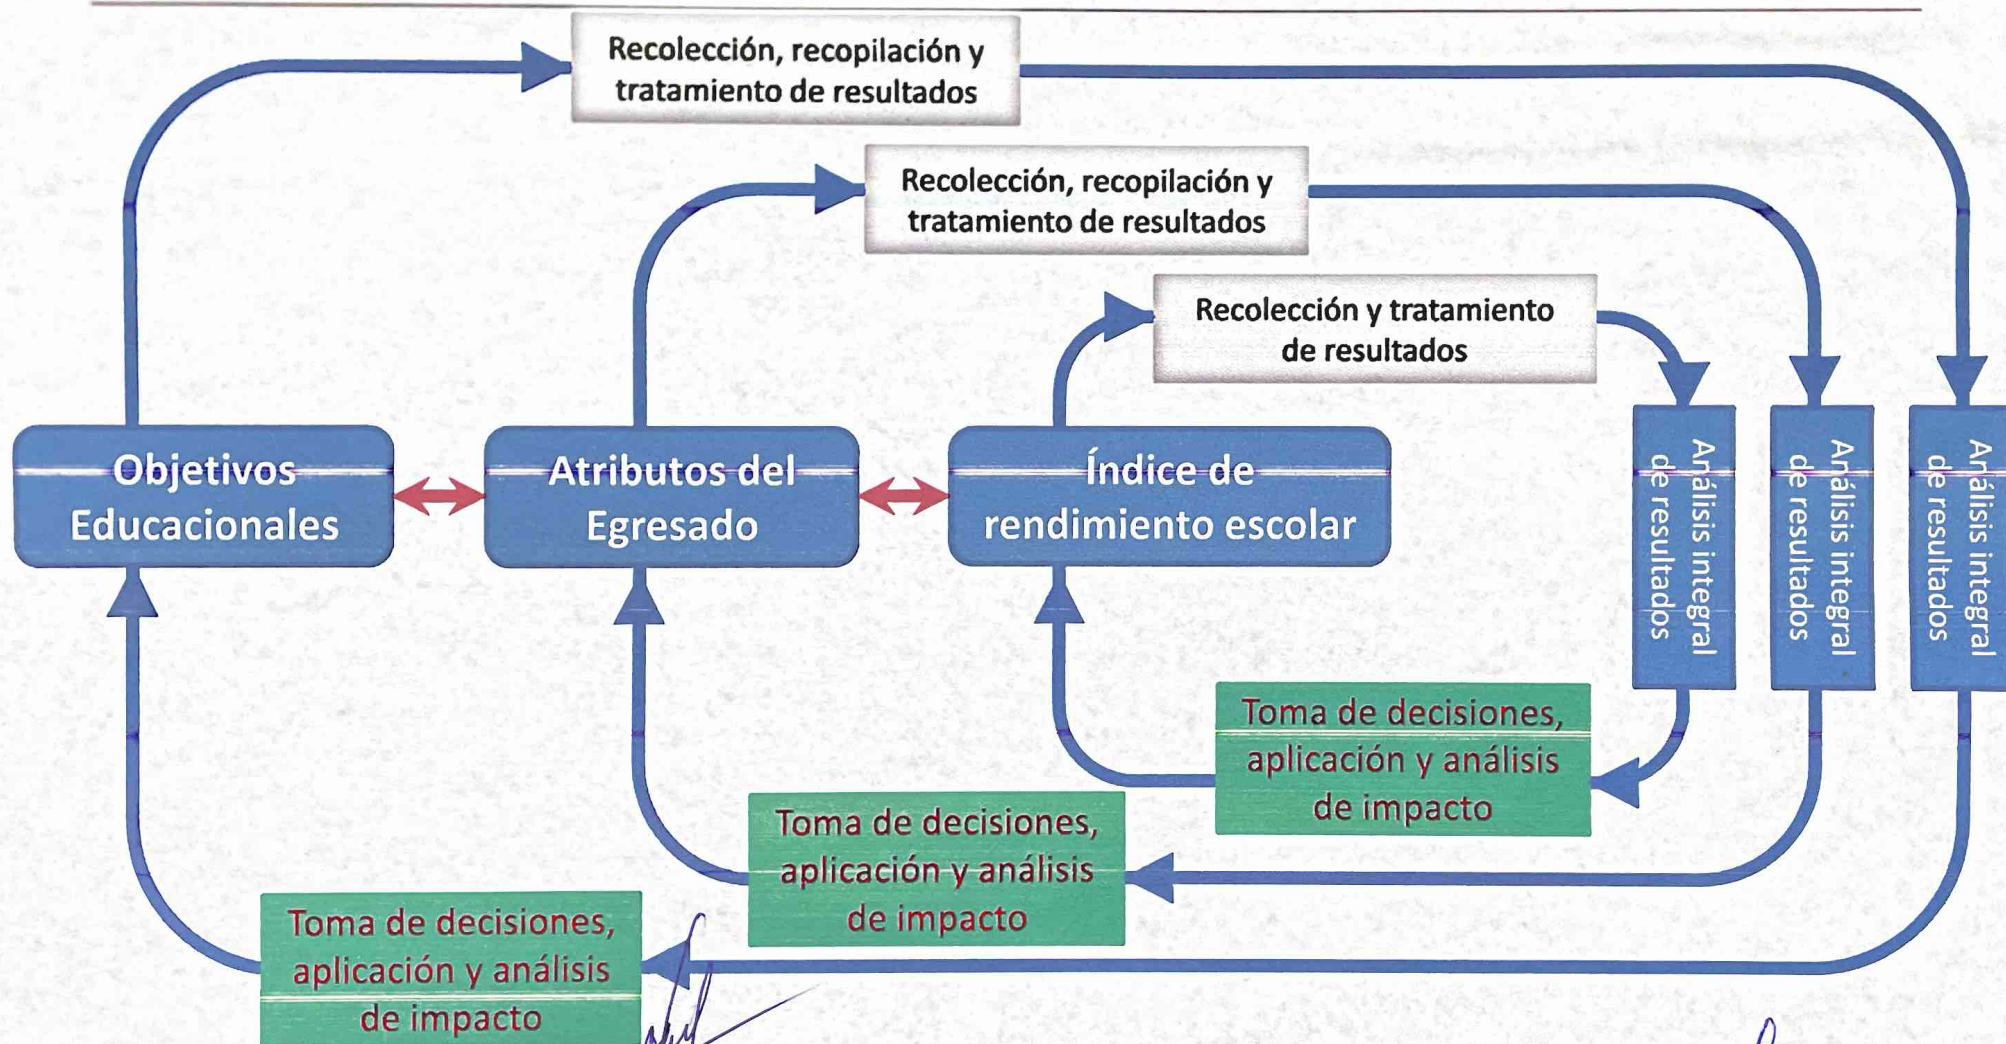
Recolección, recopilación y tratamiento de resultados

Recolección, recopilación y tratamiento de resultados

Recolección y tratamiento de resultados

Objetivos Educacionales

Atributos del Egresado

Índice de rendimiento escolar

Análisis integral de resultados

Análisis integral de resultados

Análisis integral de resultados

Toma de decisiones, aplicación y análisis de impacto

Toma de decisiones, aplicación y análisis de impacto

Toma de decisiones, aplicación y análisis de impacto